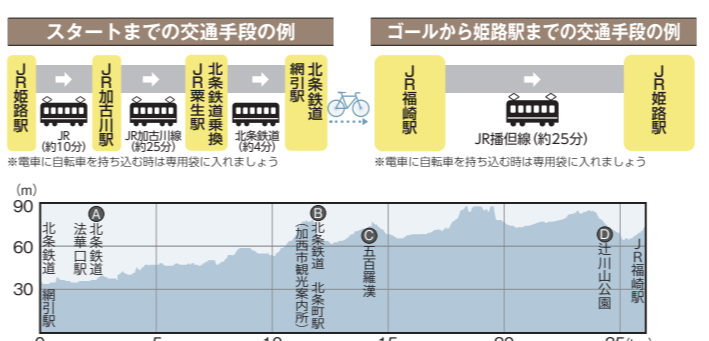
スタートまでの交通手段の例

JR姫路駅

JR
(約10分)

JR加古川駅

JR加古川線
(約25分)

JR粟生駅

北条鉄道乗換

北条鉄道
(約4分)

北条鉄道網引駅

※電車に自転車を持ち込む時は専用袋に入れましょう

ゴールから姫路駅までの交通手段の例

JR福崎駅

JR播但線 (約25分)

JR姫路駅

※電車に自転車を持ち込む時は専用袋に入れましょう

(m)
90
60
30

北条鉄道網引駅

A 北条鉄道法華口駅

B 北条鉄道北条町駅 (加西市観光案内所)

C 五百羅漢

D 辻川山公園

JR福崎駅

0
5
10
15
20
25